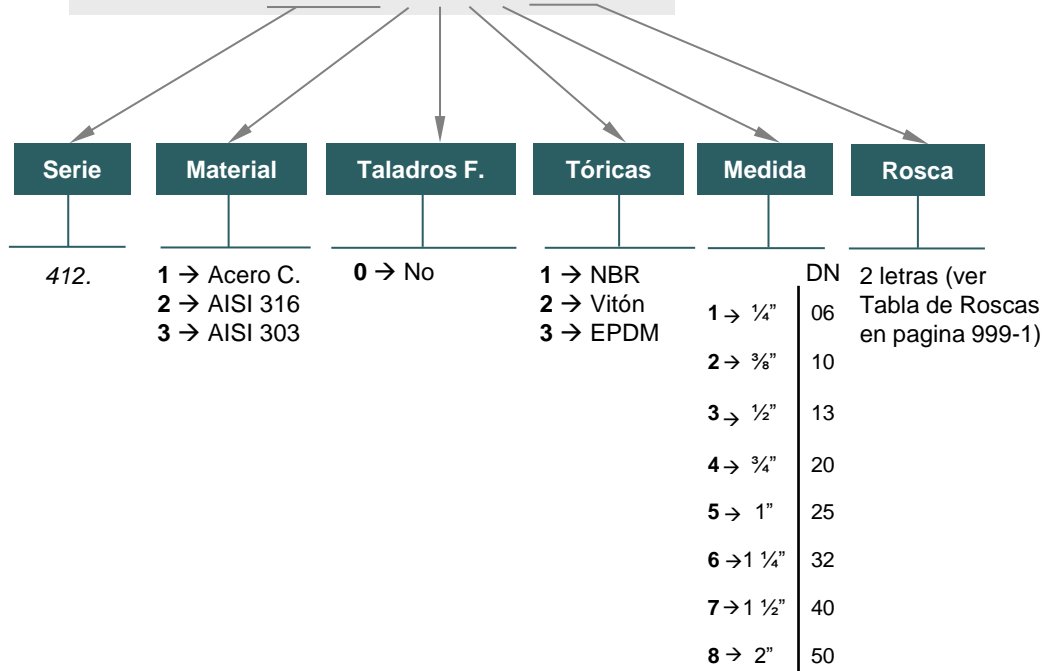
Serie
412.

Material
1 → Acero C.
2 → AISI 316
3 → AISI 303

Taladros F.
0 → No

Tóricas
1 → NBR
2 → Vitón
3 → EPDM

Medida

|  | DN |
|---|---|
| 1 → ¼" | 06 |
| 2 → ⅜" | 10 |
| 3 → ½" | 13 |
| 4 → ¾" | 20 |
| 5 → 1" | 25 |
| 6 → 1 ¼" | 32 |
| 7 → 1 ½" | 40 |
| 8 → 2" | 50 |

Rosca
2 letras (ver Tabla de Roscas en pagina 999-1)